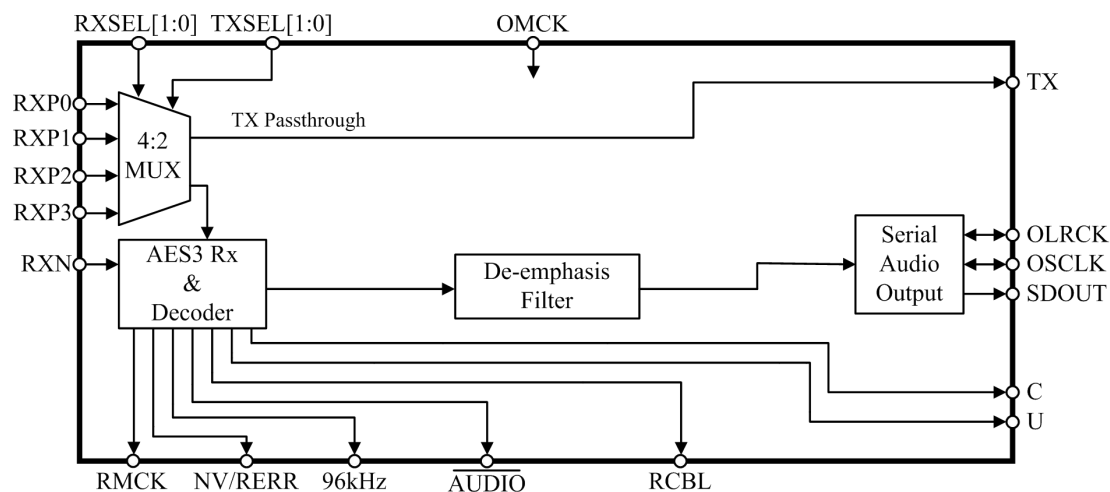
RXSEL[1:0]
TXSEL[1:0]
OMCK
RXP0
RXP1
RXP2
RXP3
4:2 MUX
TX Passthrough
TX
RXN
AES3 Rx & Decoder
De-emphasis Filter
Serial Audio Output
OLRCK
OSCLK
SDOUT
C
U
RMCK
NV/RERR
96kHz
$\overline{\text{AUDIO}}$
RCBL